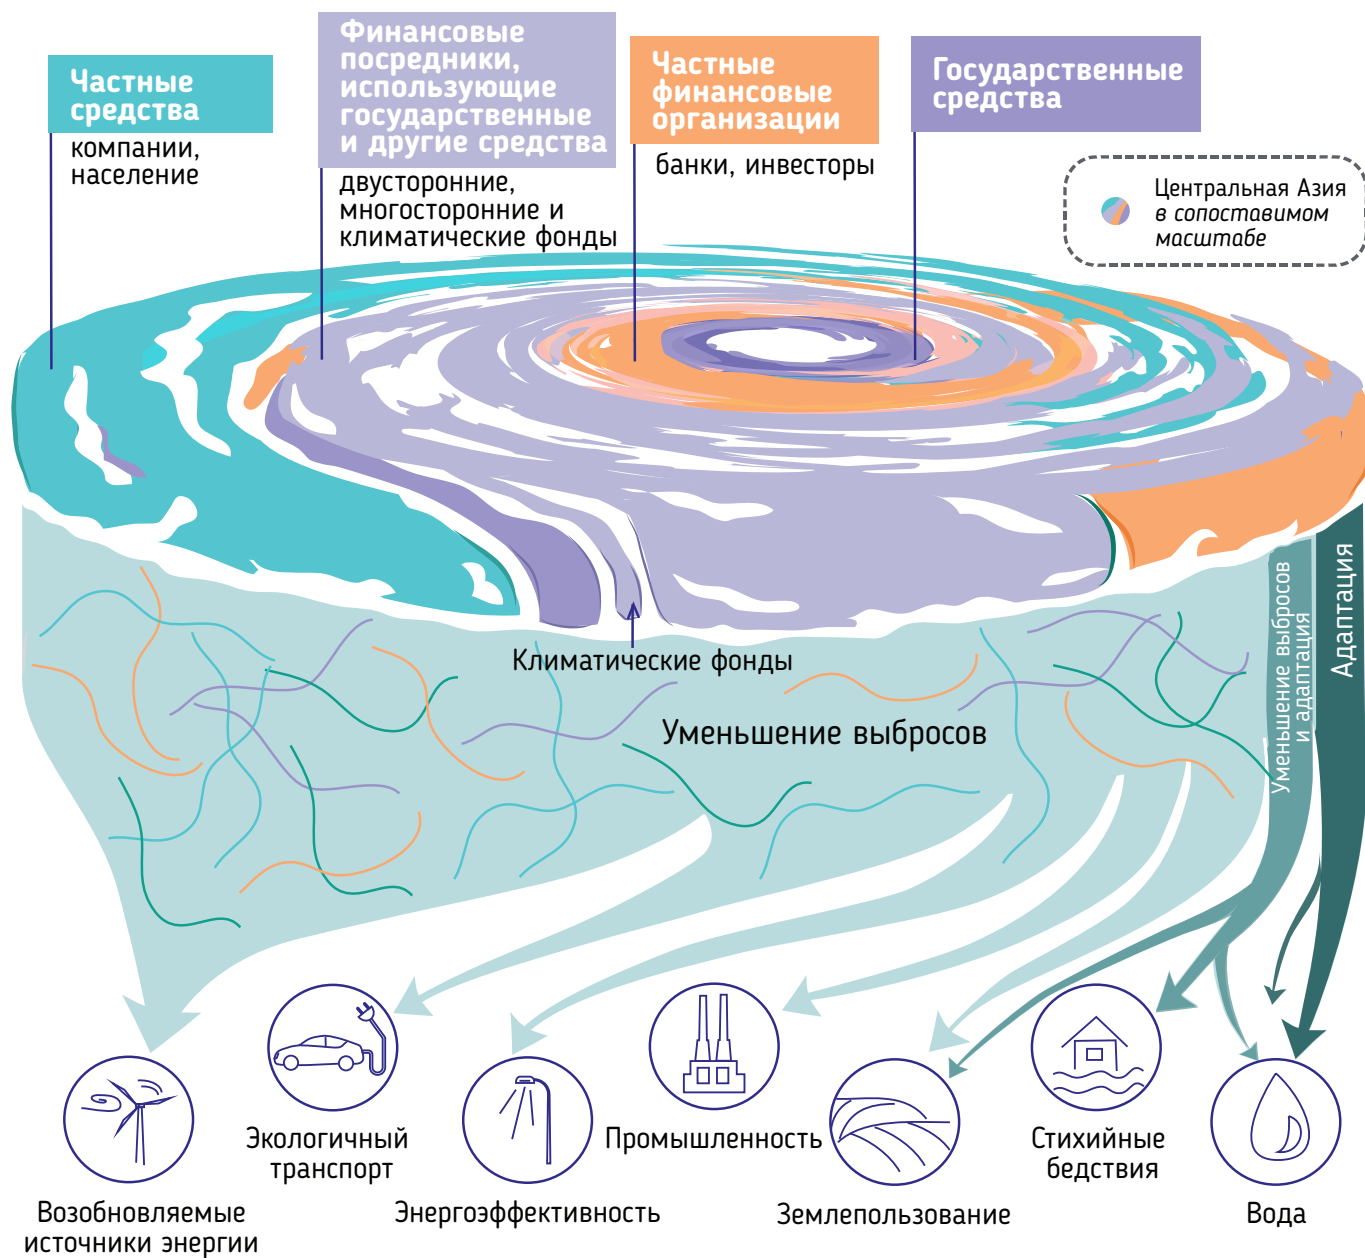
Частные средства
компании, население

Финансовые посредники, использующие государственные и другие средства
двусторонние, многосторонние и климатические фонды

Частные финансовые организации
банки, инвесторы

Государственные средства

Центральная Азия
в сопоставимом масштабе

Климатические фонды

Уменьшение выбросов

Уменьшение выбросов и адаптация

Адаптация

Возобновляемые источники энергии

Экологичный транспорт

Энергоэффективность

Промышленность

Землепользование

Стихийные бедствия

Вода